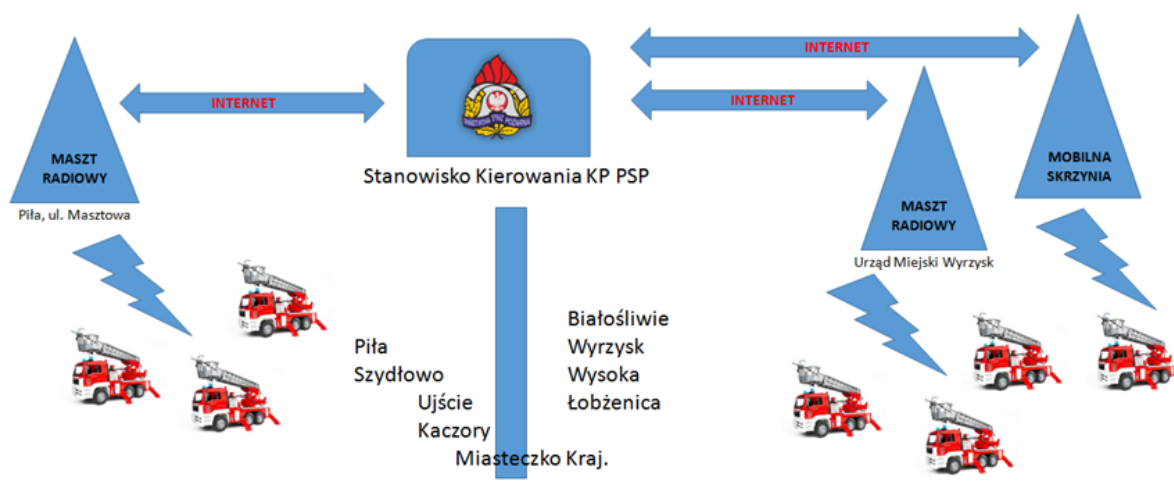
INTERNET

INTERNET

INTERNET

MASZT RADIOWY

Piła, ul. Masztowa

Stanowisko Kierowania KP PSP

MOBILNA SKRZYNIA

MASZT RADIOWY

Urząd Miejski Wyrzysk

Piła
Szydłowo
Ujście
Kaczory
Miasteczko Kraj.

Białośliwie
Wyrzysk
Wysoka
Łobżenica